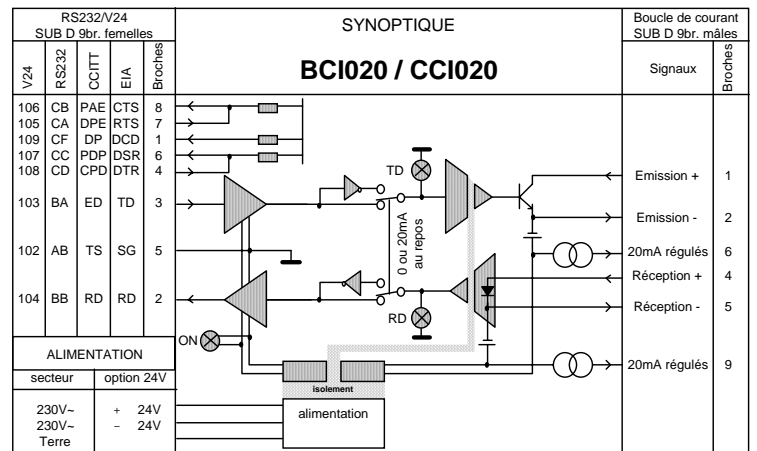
RS232/V24
SUB D 9br. femelles

| V24 | RS232 | CCITT | EIA | Broches |
|---|---|---|---|---|
| 106 | CB | PAE | CTS | 8 |
| 105 | CA | DPE | RTS | 7 |
| 109 | CF | DP | DCD | 1 |
| 107 | CC | PDP | DSR | 6 |
| 108 | CD | CPD | DTR | 4 |
| 103 | BA | ED | TD | 3 |
| 102 | AB | TS | SG | 5 |
| 104 | BB | RD | RD | 2 |

SYNOPTIQUE

BCI020 / CCI020

Boucle de courant
SUB D 9br. mâles

| Signaux | Broches |
|---|---|
| Emission + | 1 |
| Emission - | 2 |
| 20mA régulés | 6 |
| Réception + | 4 |
| Réception - | 5 |
| 20mA régulés | 9 |

TD
RD
ON
0 ou 20mA au repos
isolement
alimentation

ALIMENTATION

| secteur | option 24V |
|---|---|
| 230V~ | + 24V |
| 230V~ | − 24V |
| Terre | |